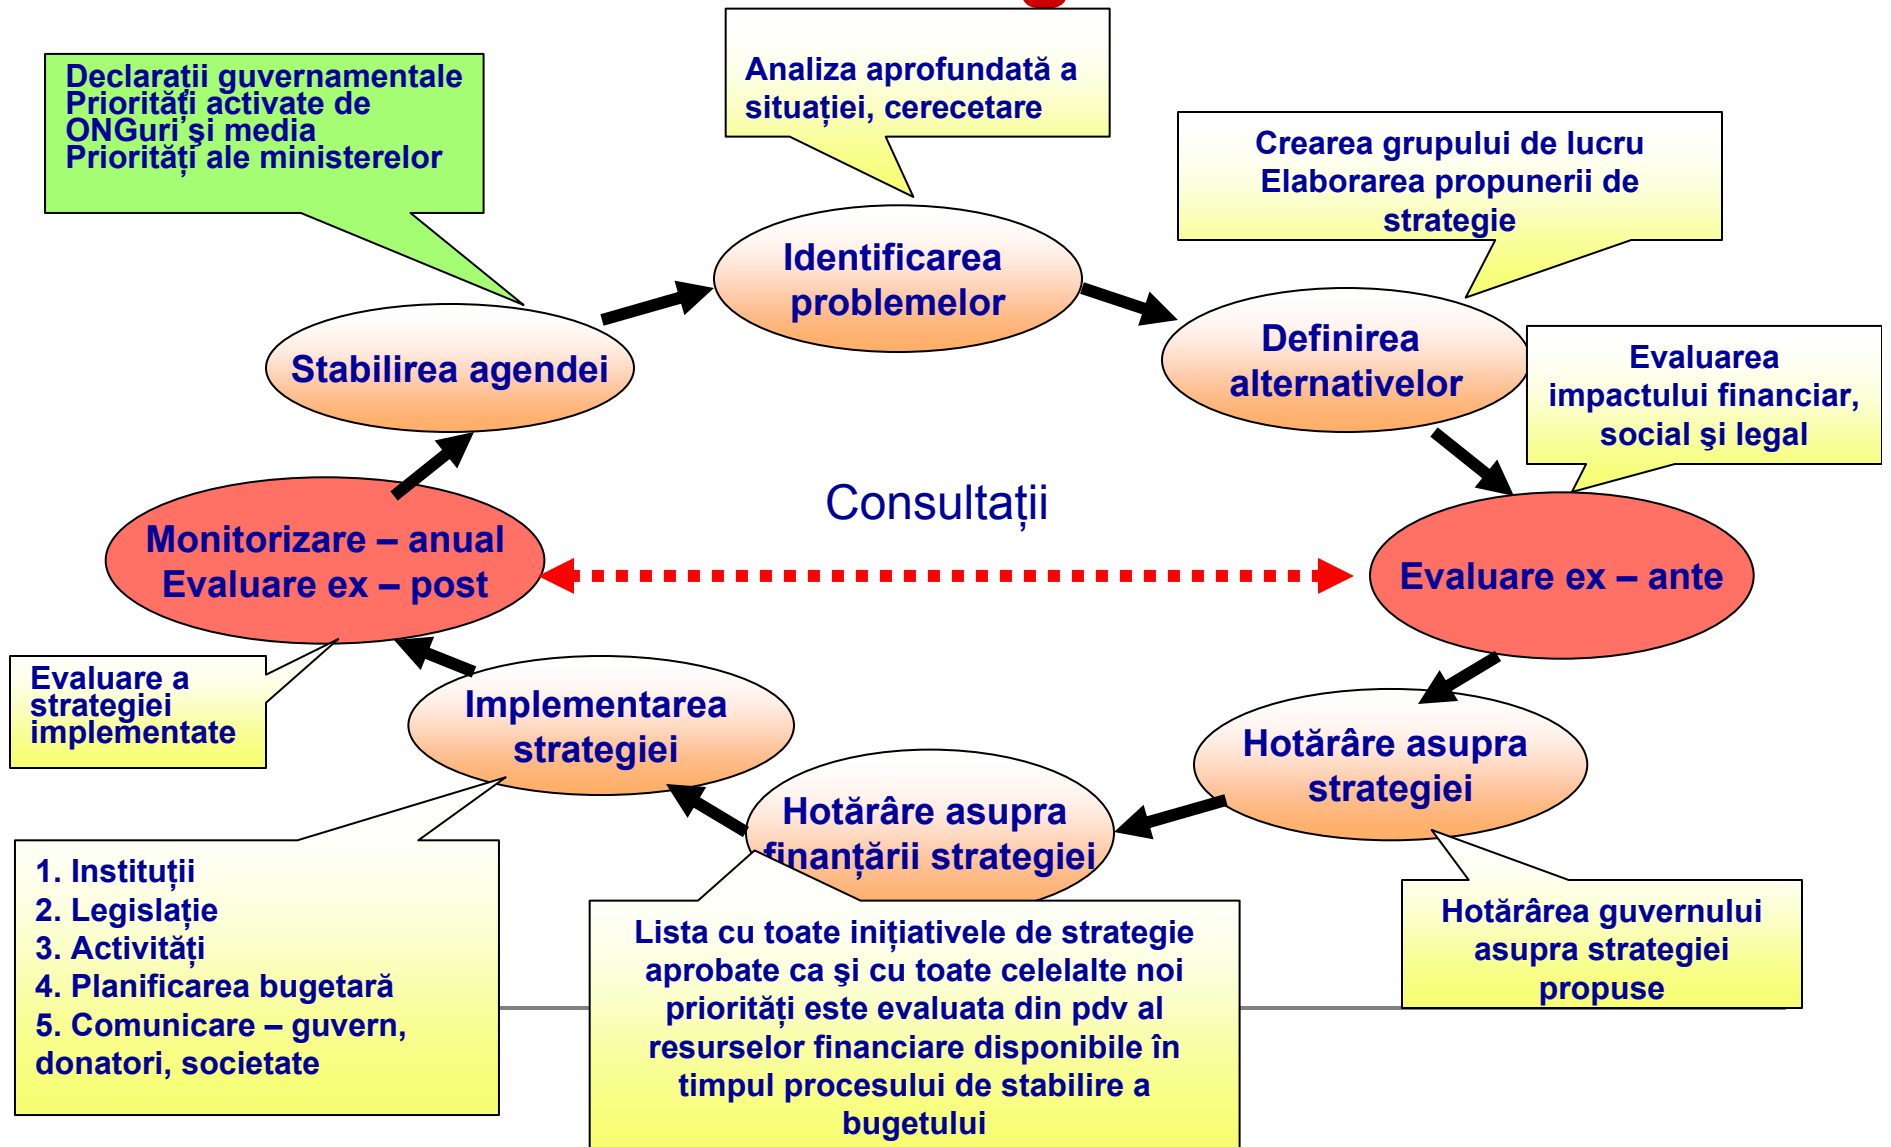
Declarații guvernamentale
Priorități activate de ONGuri'şi media
Priorități ale ministerelor

Analiza aprofundată a situației, cerecetare

Crearea grupului de lucru
Elaborarea propunerii de strategie

Identificarea problemelor

Stabilirea agendei

Definirea alternativelor

Evaluarea impactului financiar, social şi legal

Consultații

Monitorizare – anual
Evaluare ex – post

Evaluare ex – ante

Evaluare a strategiei implementate

Implementarea strategiei

Hotărâre asupra strategiei

Hotărâre asupra finanțării strategiei

1. Instituții
2. Legislație
3. Activități
4. Planificarea bugetară
5. Comunicare – guvern, donatori, societate

Lista cu toate inițiativele de strategie aprobate ca şi cu toate celelalte noi priorități este evaluata din pdv al resurselor financiare disponibile în timpul procesului de stabilire a bugetului

Hotărârea guvernului asupra strategiei propuse